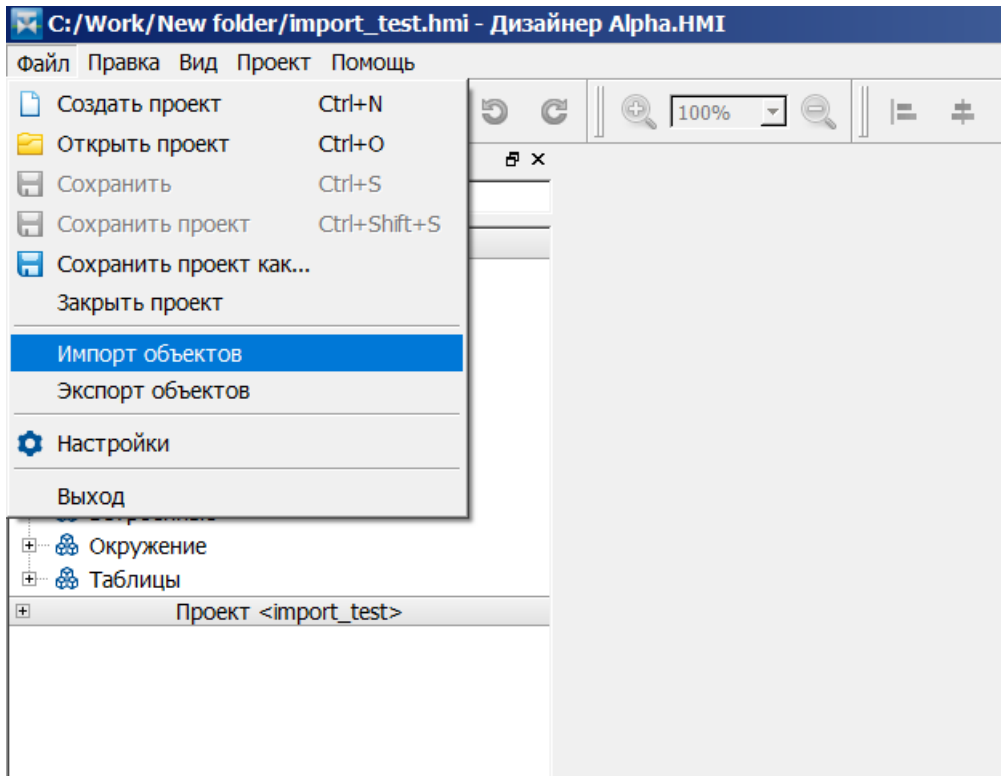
C:/Work/New folder/import_test.hmi - Дизайнер Alpha.HMI

Файл Правка Вид Проект Помощь

Создать проект Ctrl+N
Открыть проект Ctrl+O
Сохранить Ctrl+S
Сохранить проект Ctrl+Shift+S
Сохранить проект как...
Закрыть проект
Импорт объектов
Экспорт объектов
Настройки
Выход

100%

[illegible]
Окружение
Таблицы
Проект <import_test>